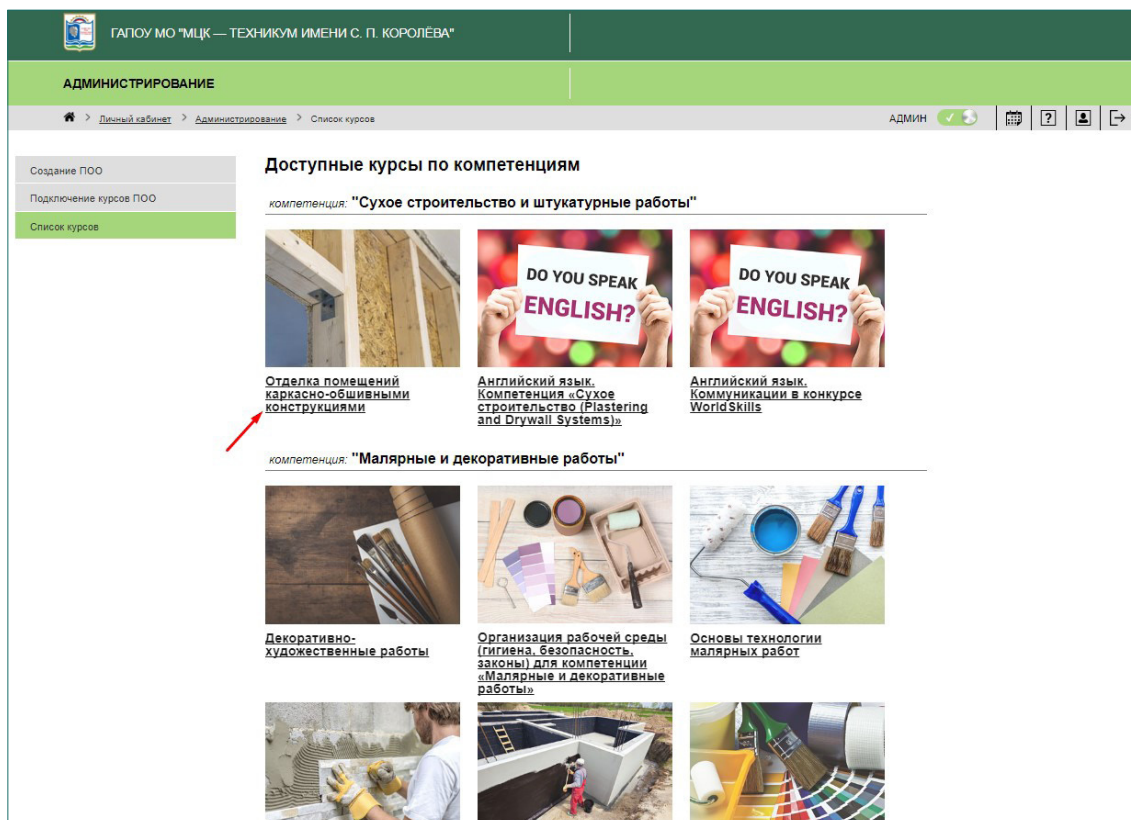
ГАПОУ МО "МЦК — ТЕХНИКУМ ИМЕНИ С. П. КОРОЛЁВА"

АДМИНИСТРИРОВАНИЕ

Личный кабинет > Администрирование > Список курсов

АДМИН

Создание ПОО
Подключение курсов ПОО
Список курсов

Доступные курсы по компетенциям

компетенция: "Сухое строительство и штукатурные работы"

DO YOU SPEAK ENGLISH?

DO YOU SPEAK ENGLISH?

Отделка помещений каркасно-обшивными конструкциями

Английский язык. Компетенция «Сухое строительство (Plastering and Drywall Systems)»

Английский язык. Коммуникации в конкурсе WorldSkills

компетенция: "Малярные и декоративные работы"

Декоративно-художественные работы

Организация рабочей среды (гигиена, безопасность, законы) для компетенции «Малярные и декоративные работы»

Основы технологии малярных работ